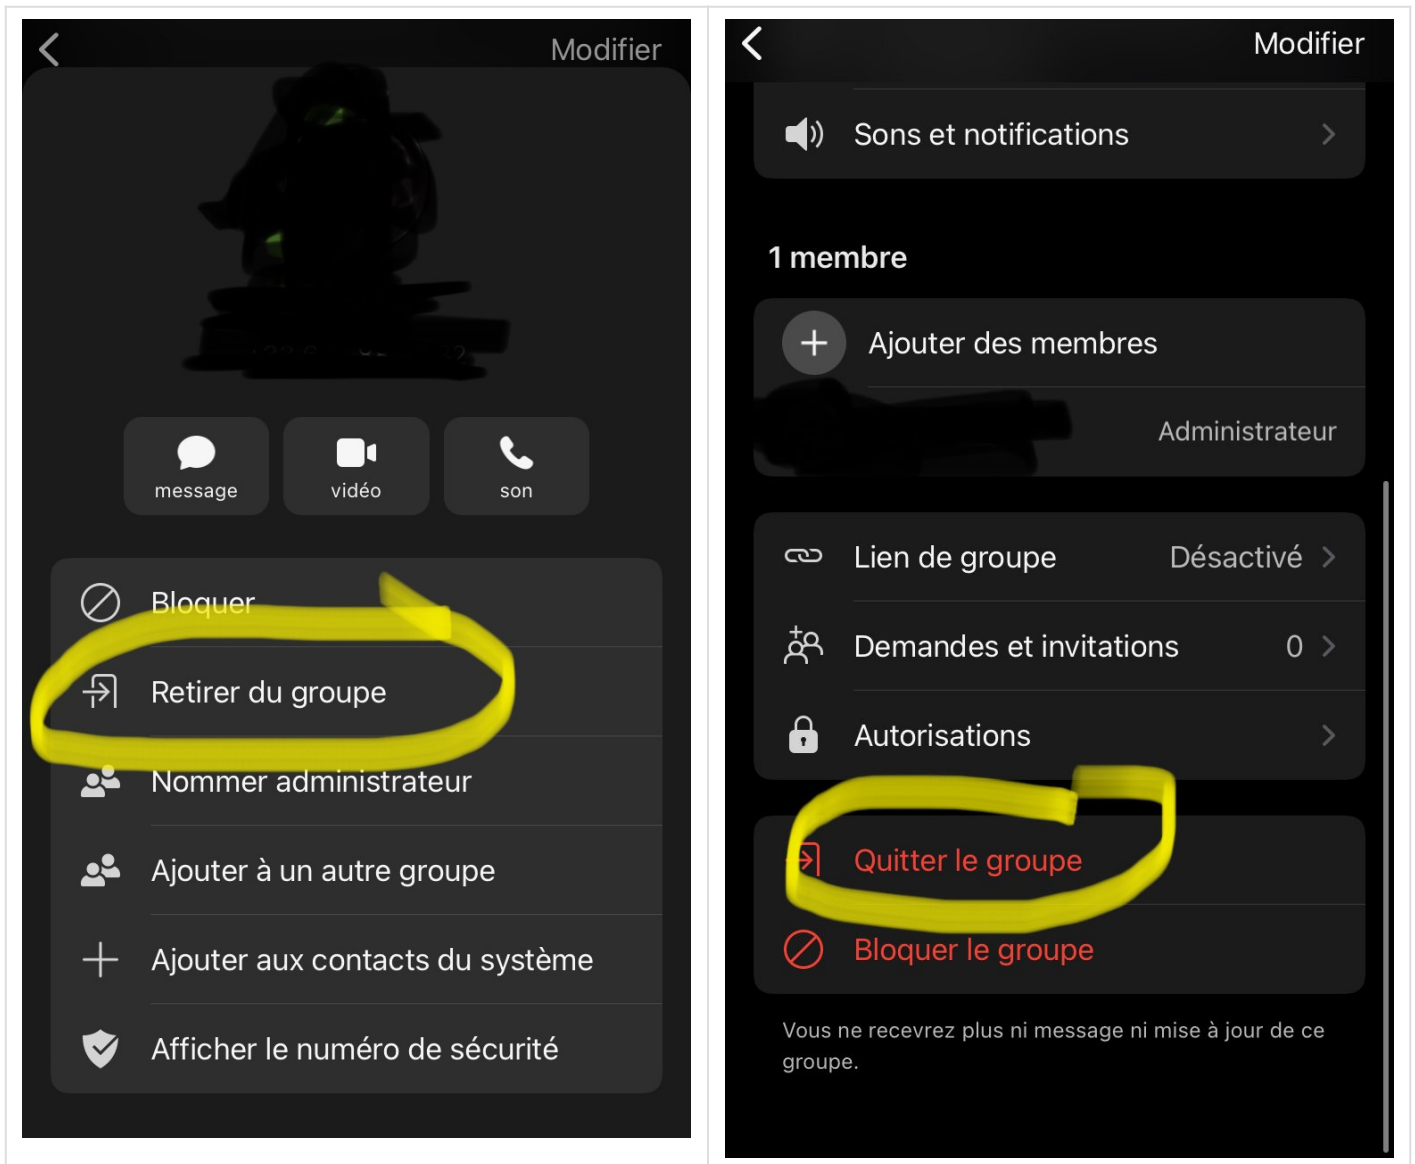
Modifier

message
vidéo
son

Bloquer
Retirer du groupe
Nommer administrateur
Ajouter à un autre groupe
Ajouter aux contacts du système
Afficher le numéro de sécurité

Modifier

Sons et notifications

1 membre

Ajouter des membres
Administrateur

Lien de groupe Désactivé
Demandes et invitations 0
Autorisations

Quitter le groupe
Bloquer le groupe

Vous ne recevrez plus ni message ni mise à jour de ce groupe.